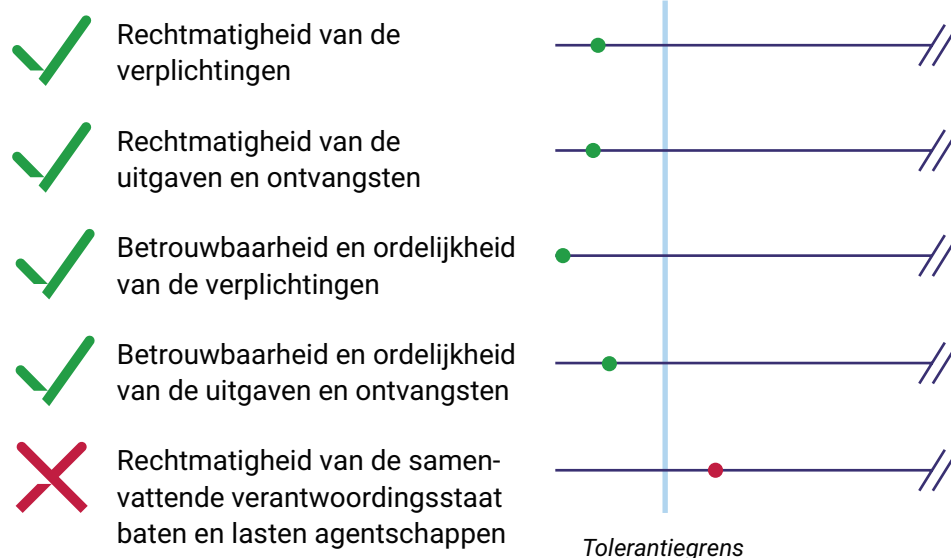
Rechtmatigheid van de verplichtingen

Rechtmatigheid van de uitgaven en ontvangsten

Betrouwbaarheid en ordelijkheid van de verplichtingen

Betrouwbaarheid en ordelijkheid van de uitgaven en ontvangsten

Rechtmatigheid van de samenvattende verantwoordingsstaat baten en lasten agentschappen

Tolerantiegrens